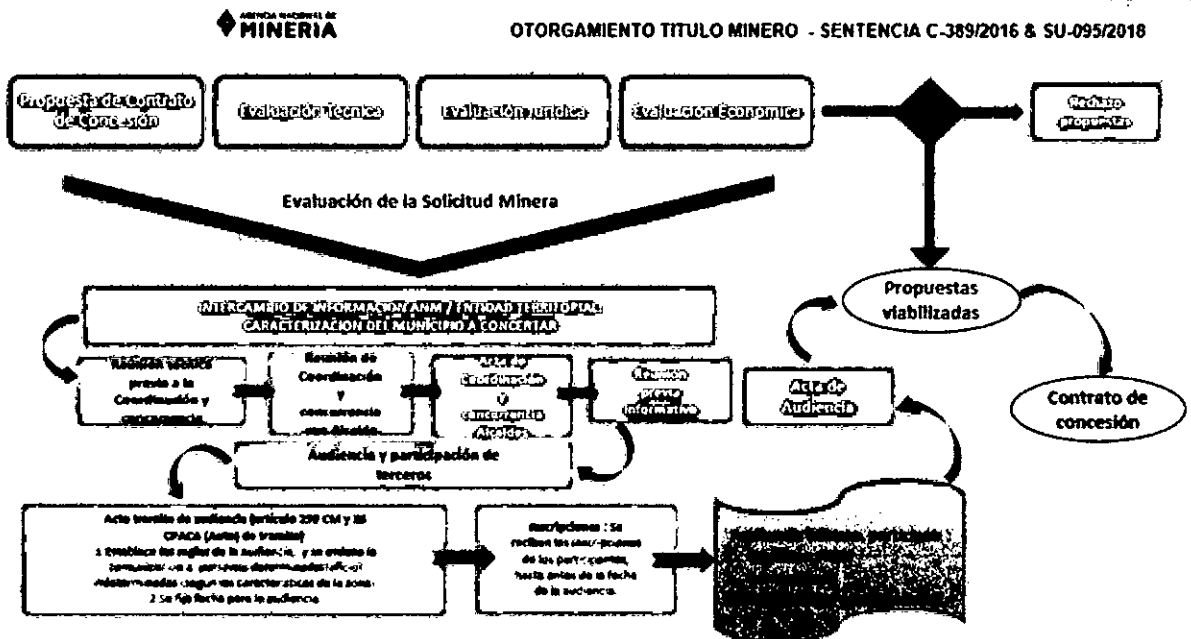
AGENCIA NACIONAL DE MINERIA

OTORGAMIENTO TITULO MINERO - SENTENCIA C-389/2016 & SU-095/2018

Propuesta de Contrato de Concesión

Evaluación Técnica

Evaluación Jurídica

Evaluación Económica

Rechazo propuestas

Evaluación de la Solicitud Minera

Propuestas viabilizadas

Contrato de concesión

INTERCAMBIO DE INFORMACIÓN ANM / ENTIDAD TERRITORIAL: CARACTERIZACIÓN DEL MUNICIPIO A CONCERTAR

Reunión técnica previa a la Coordinación y concurrencia

Reunión de Coordinación y concurrencia con Alcaldes

Acta de Coordinación y concurrencia Alcaldes

Reunión previa informativa

Acta de Audiencia

Audiencia y participación de terceros

Acto trámite de audiencia (artículo 259 CM y 35 CPACA (Autos de trámite) 1 Establece las reglas de la Audiencia, y se ordena la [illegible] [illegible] (según las características de la zona) 2 Se fija fecha para la audiencia

Inscripciones : Se reciben las inscripciones de los participantes, hasta antes de la fecha de la audiencia.

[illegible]